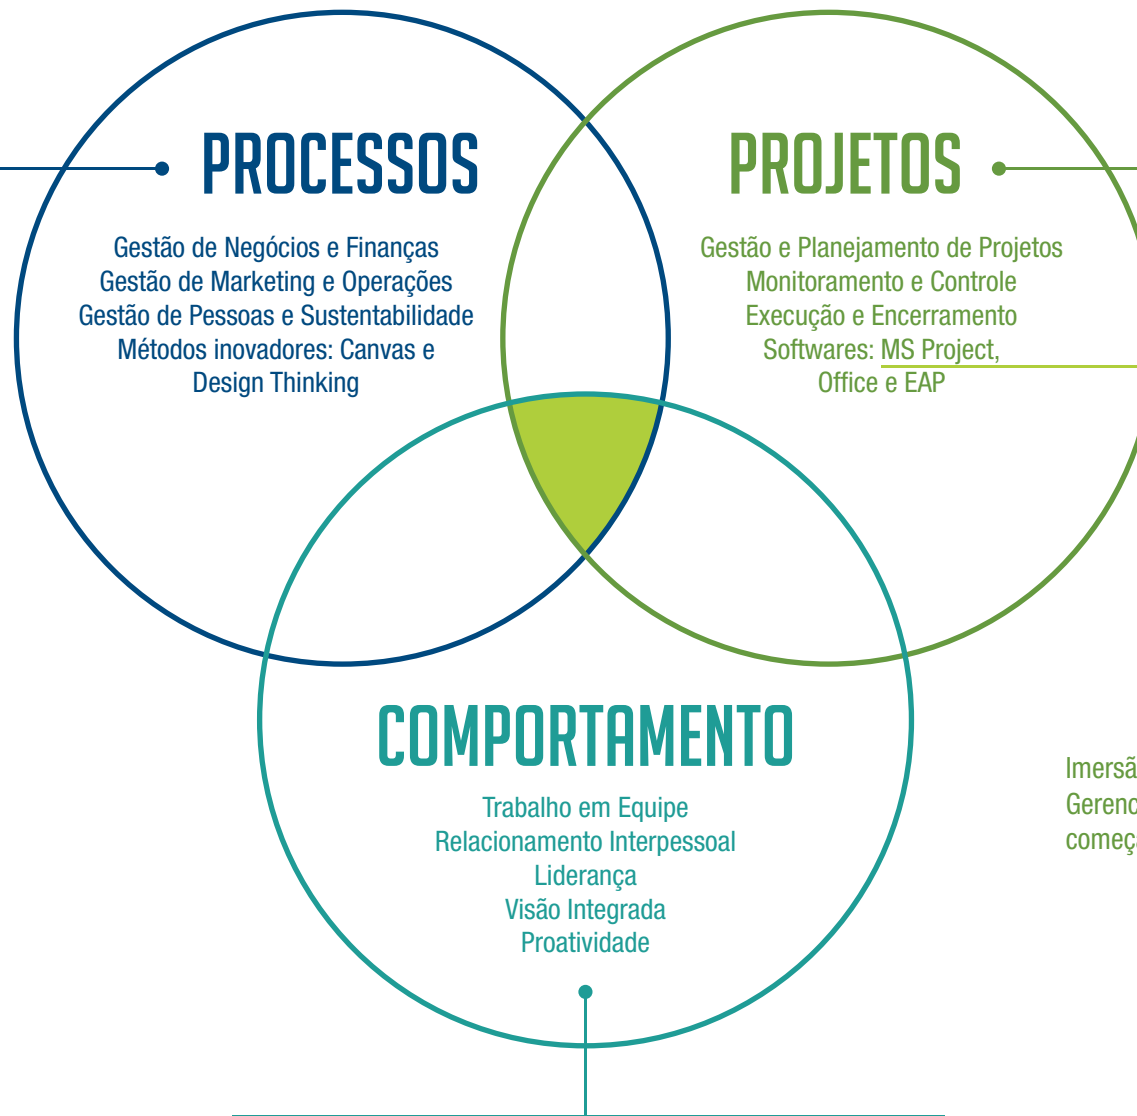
PROCESSOS

Gestão de Negócios e Finanças
Gestão de Marketing e Operações
Gestão de Pessoas e Sustentabilidade
Métodos inovadores: Canvas e Design Thinking

PROJETOS

Gestão e Planejamento de Projetos
Monitoramento e Controle
Execução e Encerramento
Softwares: MS Project, Office e EAP

COMPORTAMENTO

Trabalho em Equipe
Relacionamento Interpessoal
Liderança
Visão Integrada
Proatividade

Imersã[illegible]
Gerenc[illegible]
começ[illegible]